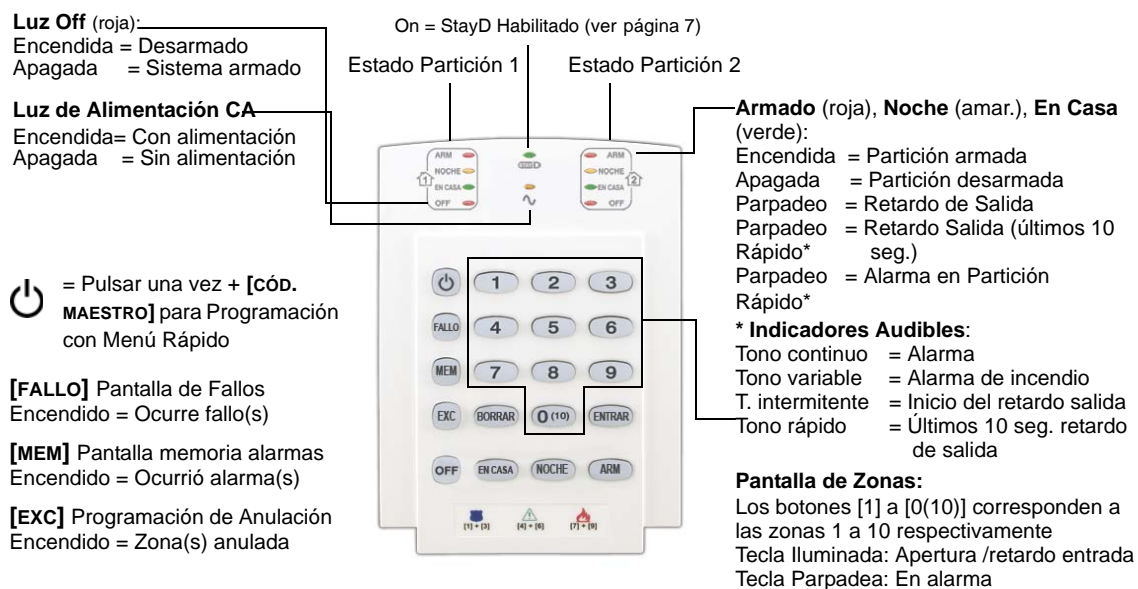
**Luz Off** (roja):
Encendida = Desarmado
Apagada = Sistema armado

On = StayD Habilitado (ver página 7)

Estado Partición 1

Estado Partición 2

**Luz de Alimentación CA**
Encendida= Con alimentación
Apagada = Sin alimentación

ARM
NOCHE
EN CASA
OFF

STAYD

ARM
NOCHE
EN CASA
OFF

**Armado** (roja), **Noche** (amar.), **En Casa** (verde):
Encendida = Partición armada
Apagada = Partición desarmada
Parpadeo = Retardo de Salida
Parpadeo Rápido* = Retardo Salida (últimos 10 seg.)
Parpadeo Rápido* = Alarma en Partición

= Pulsar una vez + **[CÓD. MAESTRO]** para Programación con Menú Rápido

1 2 3
FALLO 4 5 6
MEM 7 8 9
EXC BORRAR 0 (10) ENTRAR
OFF EN CASA NOCHE ARM

[1] + [3] [4] + [6] [7] + [9]

**[FALLO]** Pantalla de Fallos
Encendido = Ocurre fallo(s)

**[MEM]** Pantalla memoria alarmas
Encendido = Ocurrió alarma(s)

**[EXC]** Programación de Anulación
Encendido = Zona(s) anulada

**\* Indicadores Audibles**:
Tono continuo = Alarma
Tono variable = Alarma de incendio
T. intermitente = Inicio del retardo salida
Tono rápido = Últimos 10 seg. retardo de salida

**Pantalla de Zonas:**
Los botones [1] a [0(10)] corresponden a las zonas 1 a 10 respectivamente
Tecla Iluminada: Apertura /retardo entrada
Tecla Parpadea: En alarma